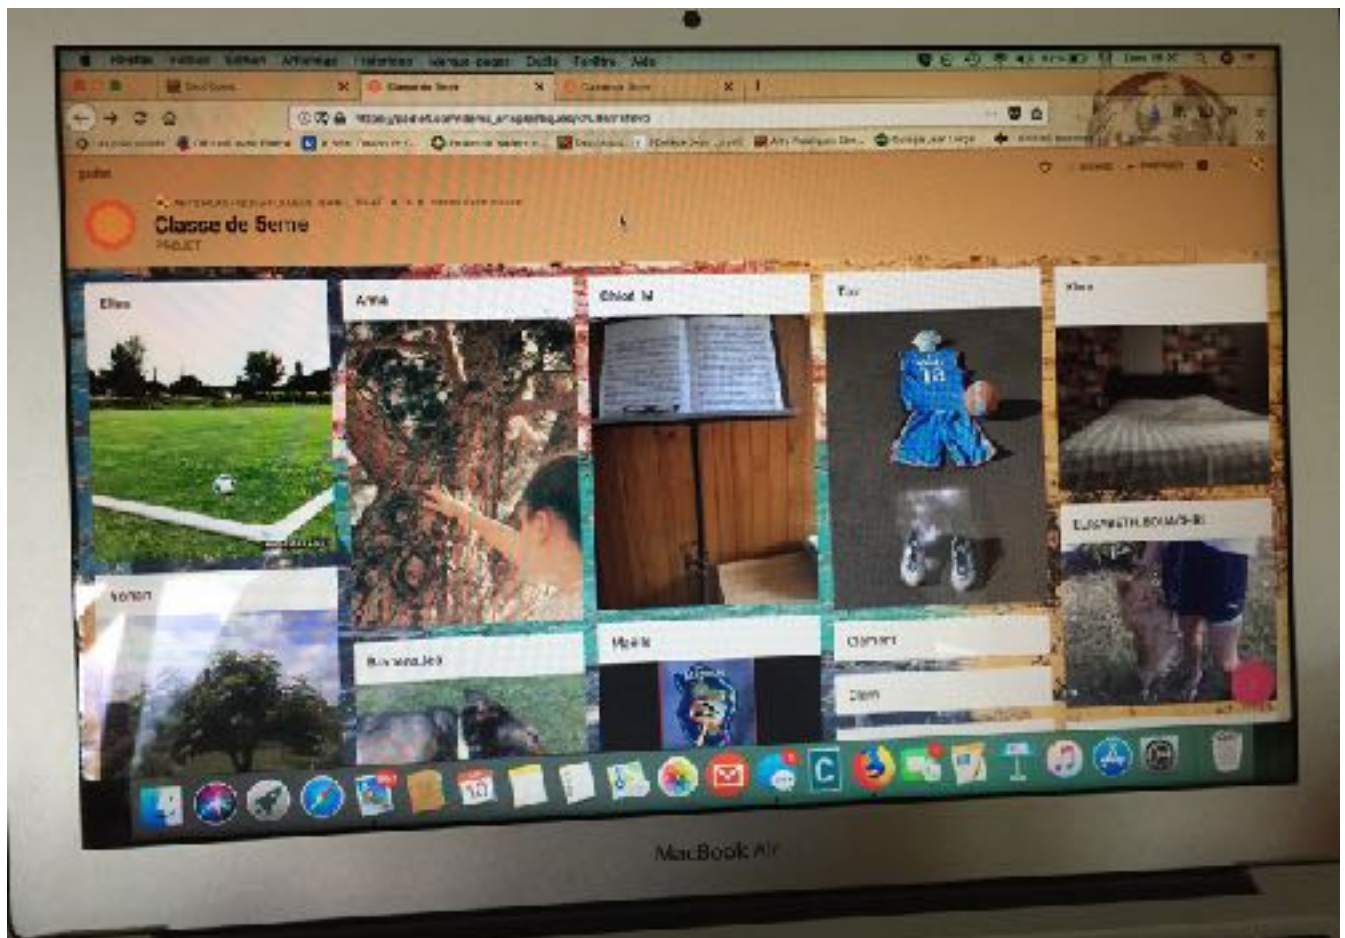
Firefox Fichier Édition Affichage Historique Marque-pages Outils Fenêtre Aide

padlet

Classe de 5eme
PROJET

Ellie

Anna

Chloé M

Max

Noa

ELISABETH.BOUASHI

Manon

Eléna

Marie

Clément

Dann

MacBook Air